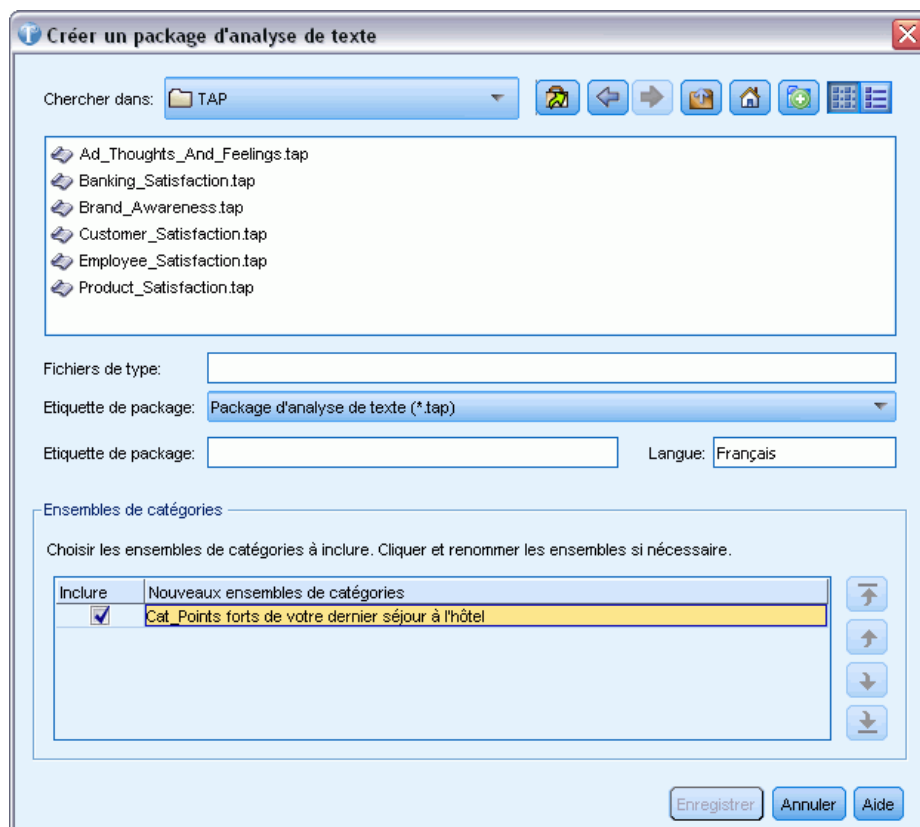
Créer un package d'analyse de texte

Chercher dans: TAP

Ad_Thoughts_And_Feelings.tap
Banking_Satisfaction.tap
Brand_Awareness.tap
Customer_Satisfaction.tap
Employee_Satisfaction.tap
Product_Satisfaction.tap

Fichiers de type:
Etiquette de package: Package d'analyse de texte (*.tap)
Etiquette de package:
Langue: Français

Ensembles de catégories

Choisir les ensembles de catégories à inclure. Cliquer et renommer les ensembles si nécessaire.

| Inclure | Nouveaux ensembles de catégories |
|---|---|
| ☑ | Cat_Points forts de votre dernier séjour à l'hôtel |

Enregistrer Annuler Aide